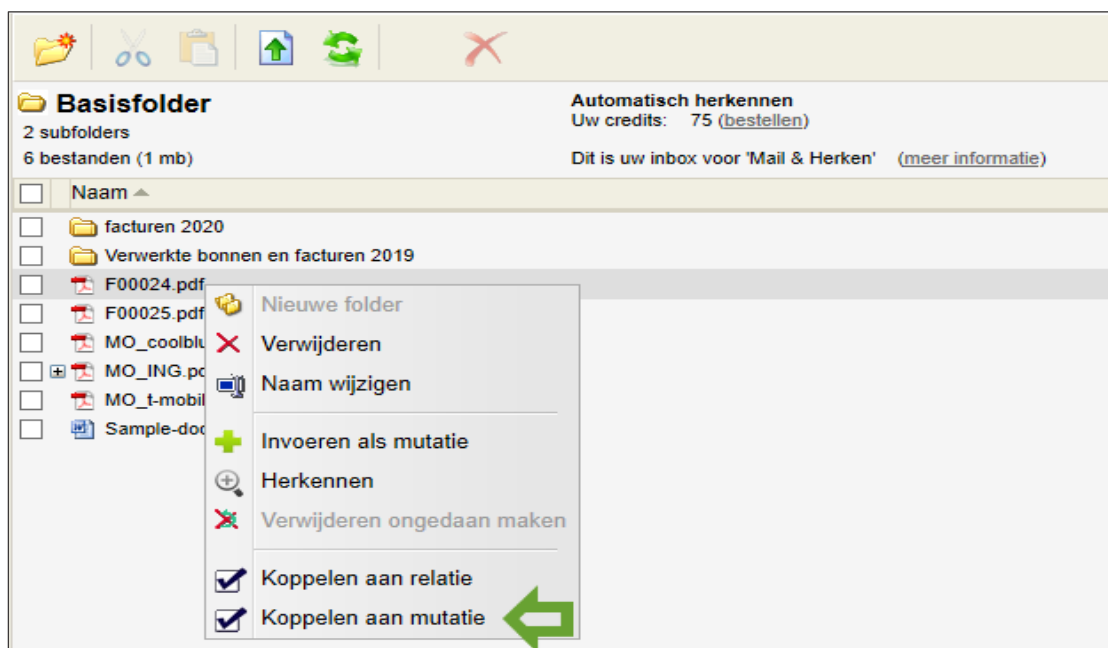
Basisfolder
2 subfolders
6 bestanden (1 mb)

Automatisch herkennen
Uw credits: 75 (bestellen)

Dit is uw inbox voor 'Mail & Herken' (meer informatie)

Naam

facturen 2020
Verwerkte bonnen en facturen 2019
F00024.pdf
F00025.pdf
MO_coolblu
MO_ING.pd
MO_t-mobil
Sample-doc

Nieuwe folder
Verwijderen
Naam wijzigen
Invoeren als mutatie
Herkennen
Verwijderen ongedaan maken
Koppelen aan relatie
Koppelen aan mutatie